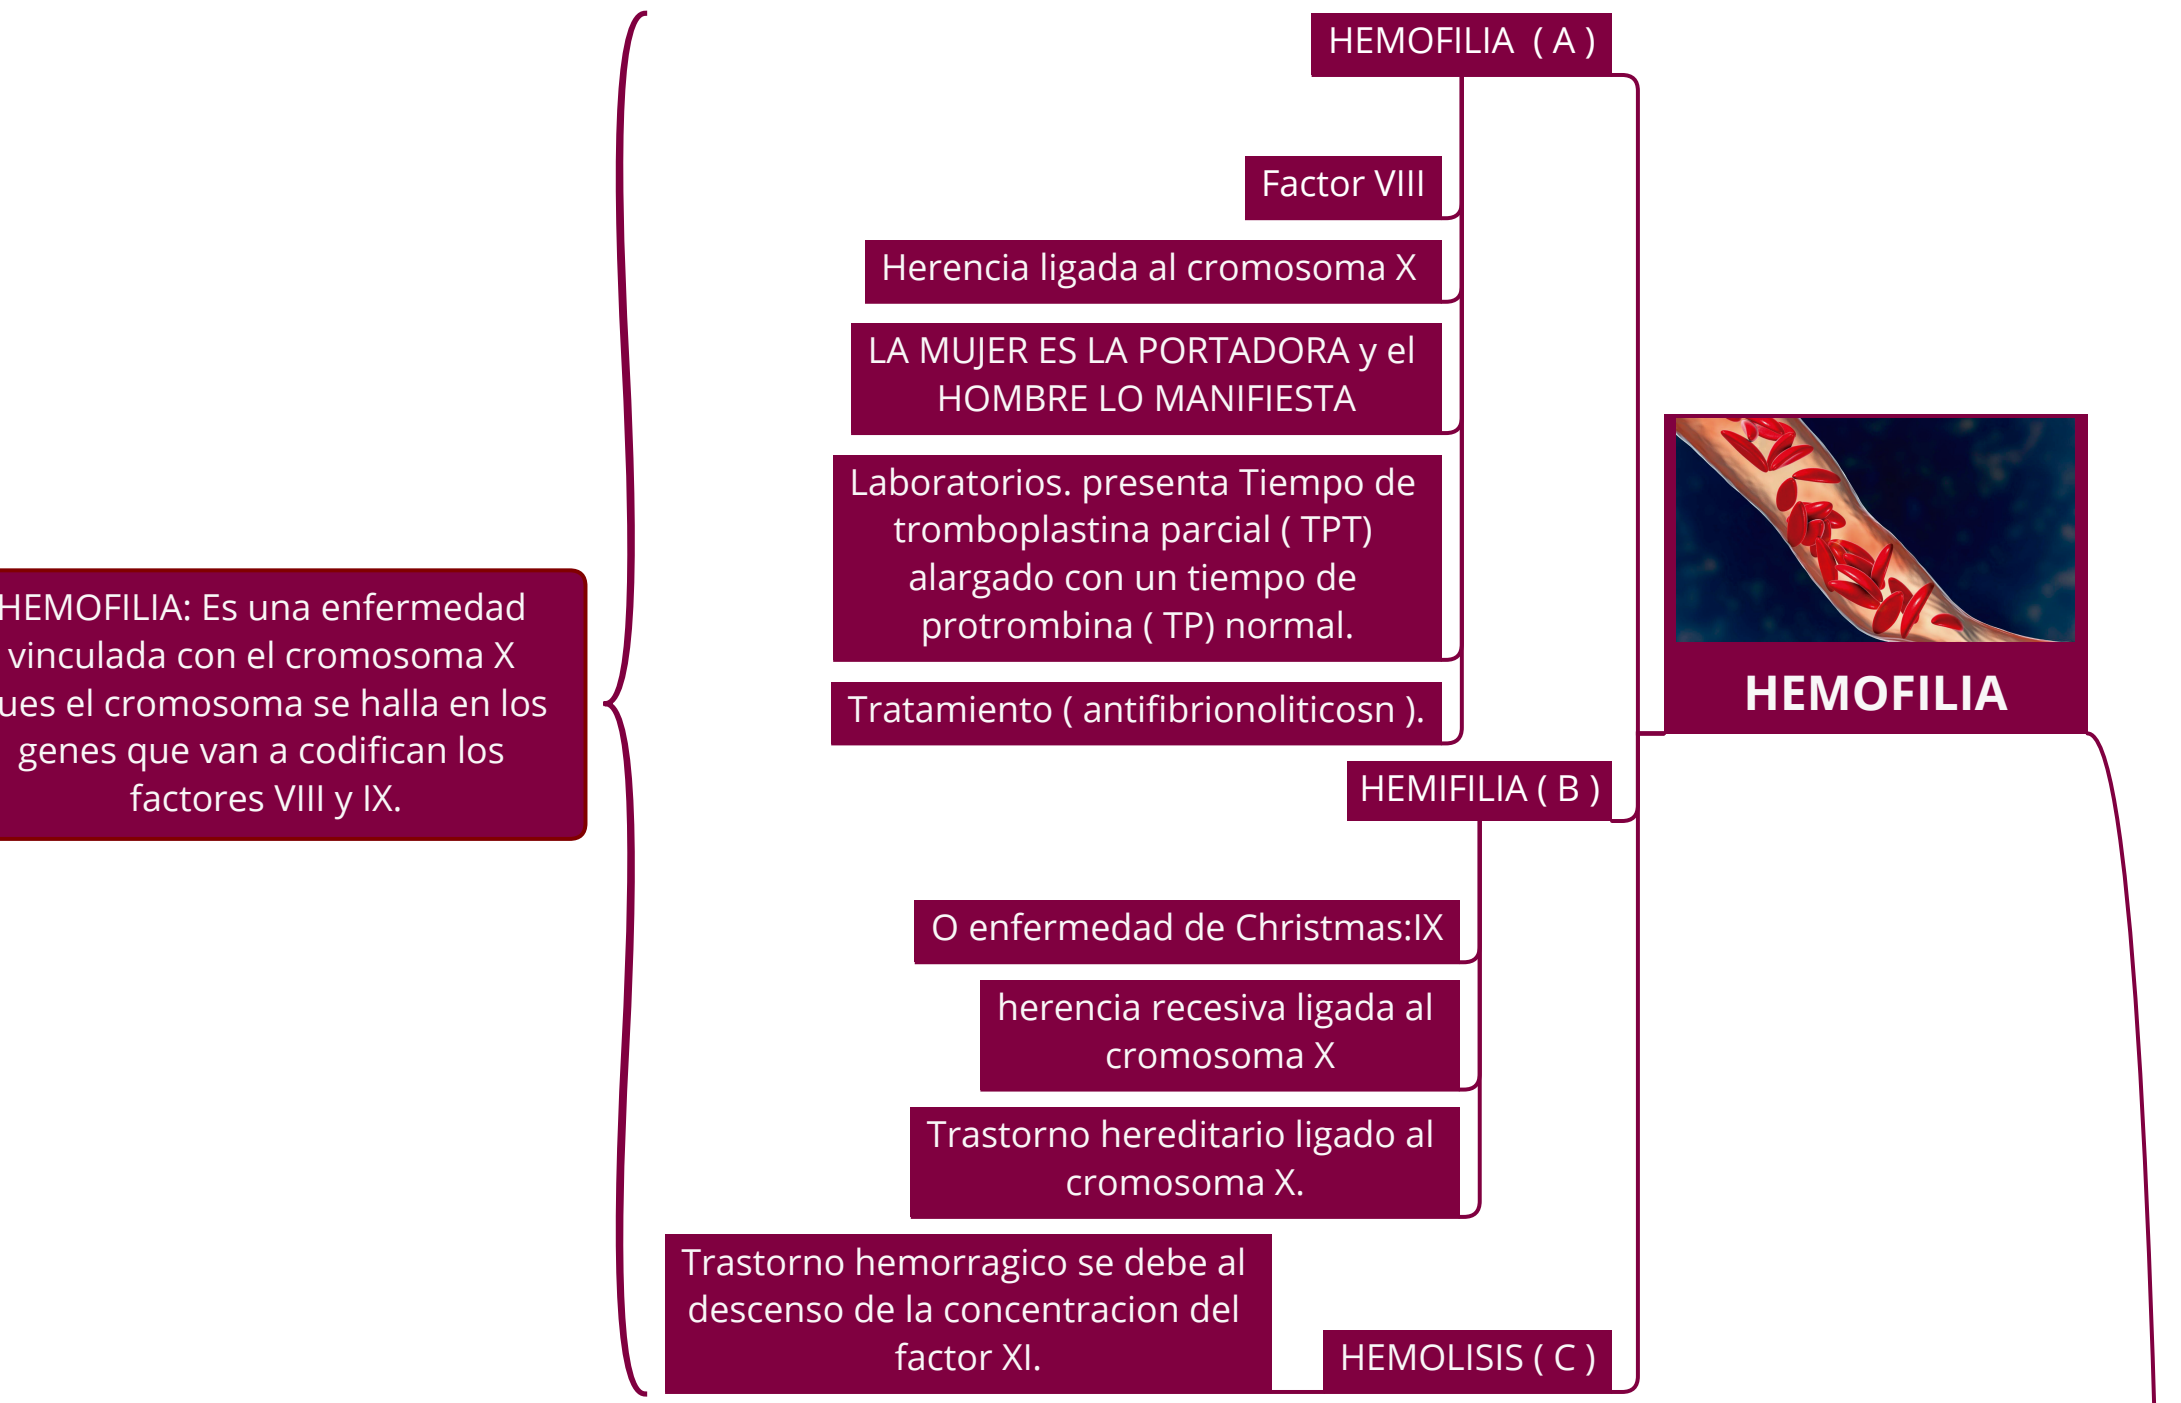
HEMOFILIA ( A )

Factor VIII

Herencia ligada al cromosoma X

LA MUJER ES LA PORTADORA y el HOMBRE LO MANIFIESTA

Laboratorios. presenta Tiempo de tromboplastina parcial ( TPT) alargado con un tiempo de protrombina ( TP) normal.

Tratamiento ( antifibrionoliticosn ).

HEMIFILIA ( B )

O enfermedad de Christmas:IX

herencia recesiva ligada al cromosoma X

Trastorno hereditario ligado al cromosoma X.

Trastorno hemorragico se debe al descenso de la concentracion del factor XI.

HEMOLISIS ( C )

HEMOFILIA

HEMOFILIA: Es una enfermedad vinculada con el cromosoma X ues el cromosoma se halla en los genes que van a codifican los factores VIII y IX.